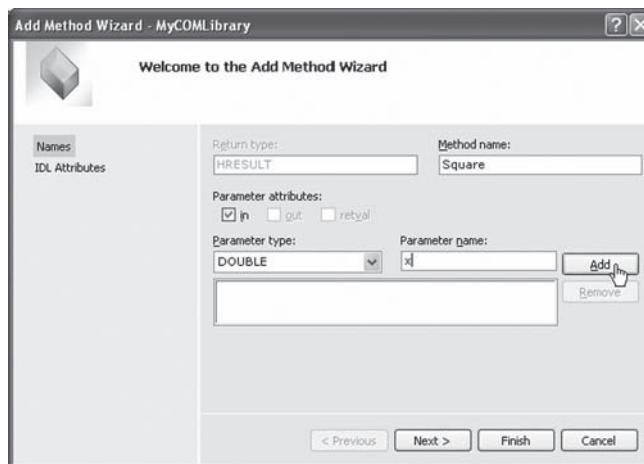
Add Method Wizard - MyCOMLibrary

?

Welcome to the Add Method Wizard

Names

IDL Attributes

Return type:

HRESULT

Method name:

Square

Parameter attributes:

in

out

retval

Parameter type:

DOUBLE

Parameter name:

x

Add

Remove

< Previous

Next >

Finish

Cancel